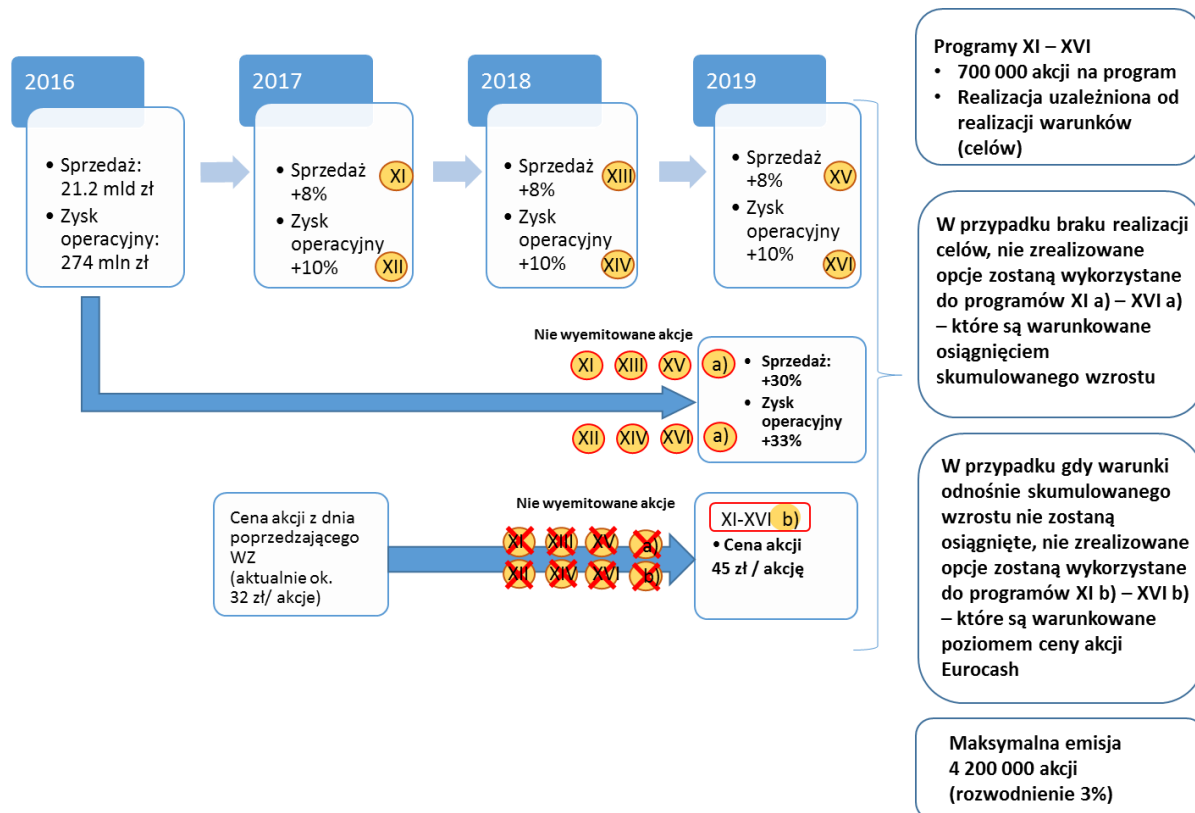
2016

• Sprzedaż: 21.2 mld zł
• Zysk operacyjny: 274 mln zł

2017

• Sprzedaż +8% XI
• Zysk operacyjny +10% XII

2018

• Sprzedaż +8% XIII
• Zysk operacyjny +10% XIV

2019

• Sprzedaż +8% XV
• Zysk operacyjny +10% XVI

Programy XI – XVI
• 700 000 akcji na program
• Realizacja uzależniona od realizacji warunków (celów)

Nie wyemitowane akcje

XI XIII XV a)
XII XIV XVI a)

• Sprzedaż: +30%
• Zysk operacyjny +33%

W przypadku braku realizacji celów, nie zrealizowane opcje zostaną wykorzystane do programów XI a) – XVI a) – które są warunkowane osiągnięciem skumulowanego wzrostu

Cena akcji z dnia poprzedzającego WZ (aktualnie ok. 32 zł/ akcje)

Nie wyemitowane akcje

XI XIII XV a)
XII XIV XVI b)

XI-XVI b)
• Cena akcji 45 zł / akcję

W przypadku gdy warunki odnośnie skumulowanego wzrostu nie zostaną osiągnięte, nie zrealizowane opcje zostaną wykorzystane do programów XI b) – XVI b) – które są warunkowane poziomem ceny akcji Eurocash

Maksymalna emisja 4 200 000 akcji (rozwodnienie 3%)